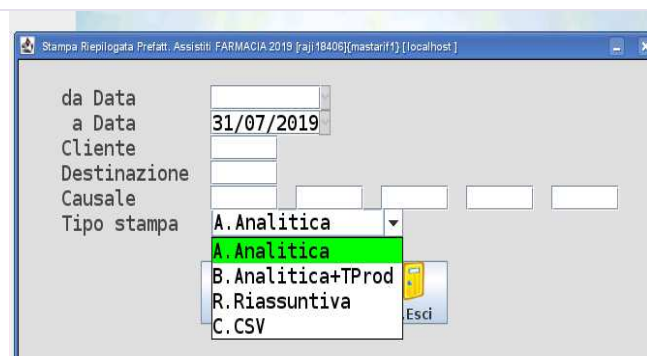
Stampa Riepilogata Prefatt. Assistiti FARMACIA 2019 [raji18406]{mastarif1} [localhost]

da Data
a Data 31/07/2019
Cliente
Destinazione
Causale
Tipo stampa A.Analitica

A.Analitica
B.Analitica+TProd
R.Riassuntiva
C.CSV

Esci